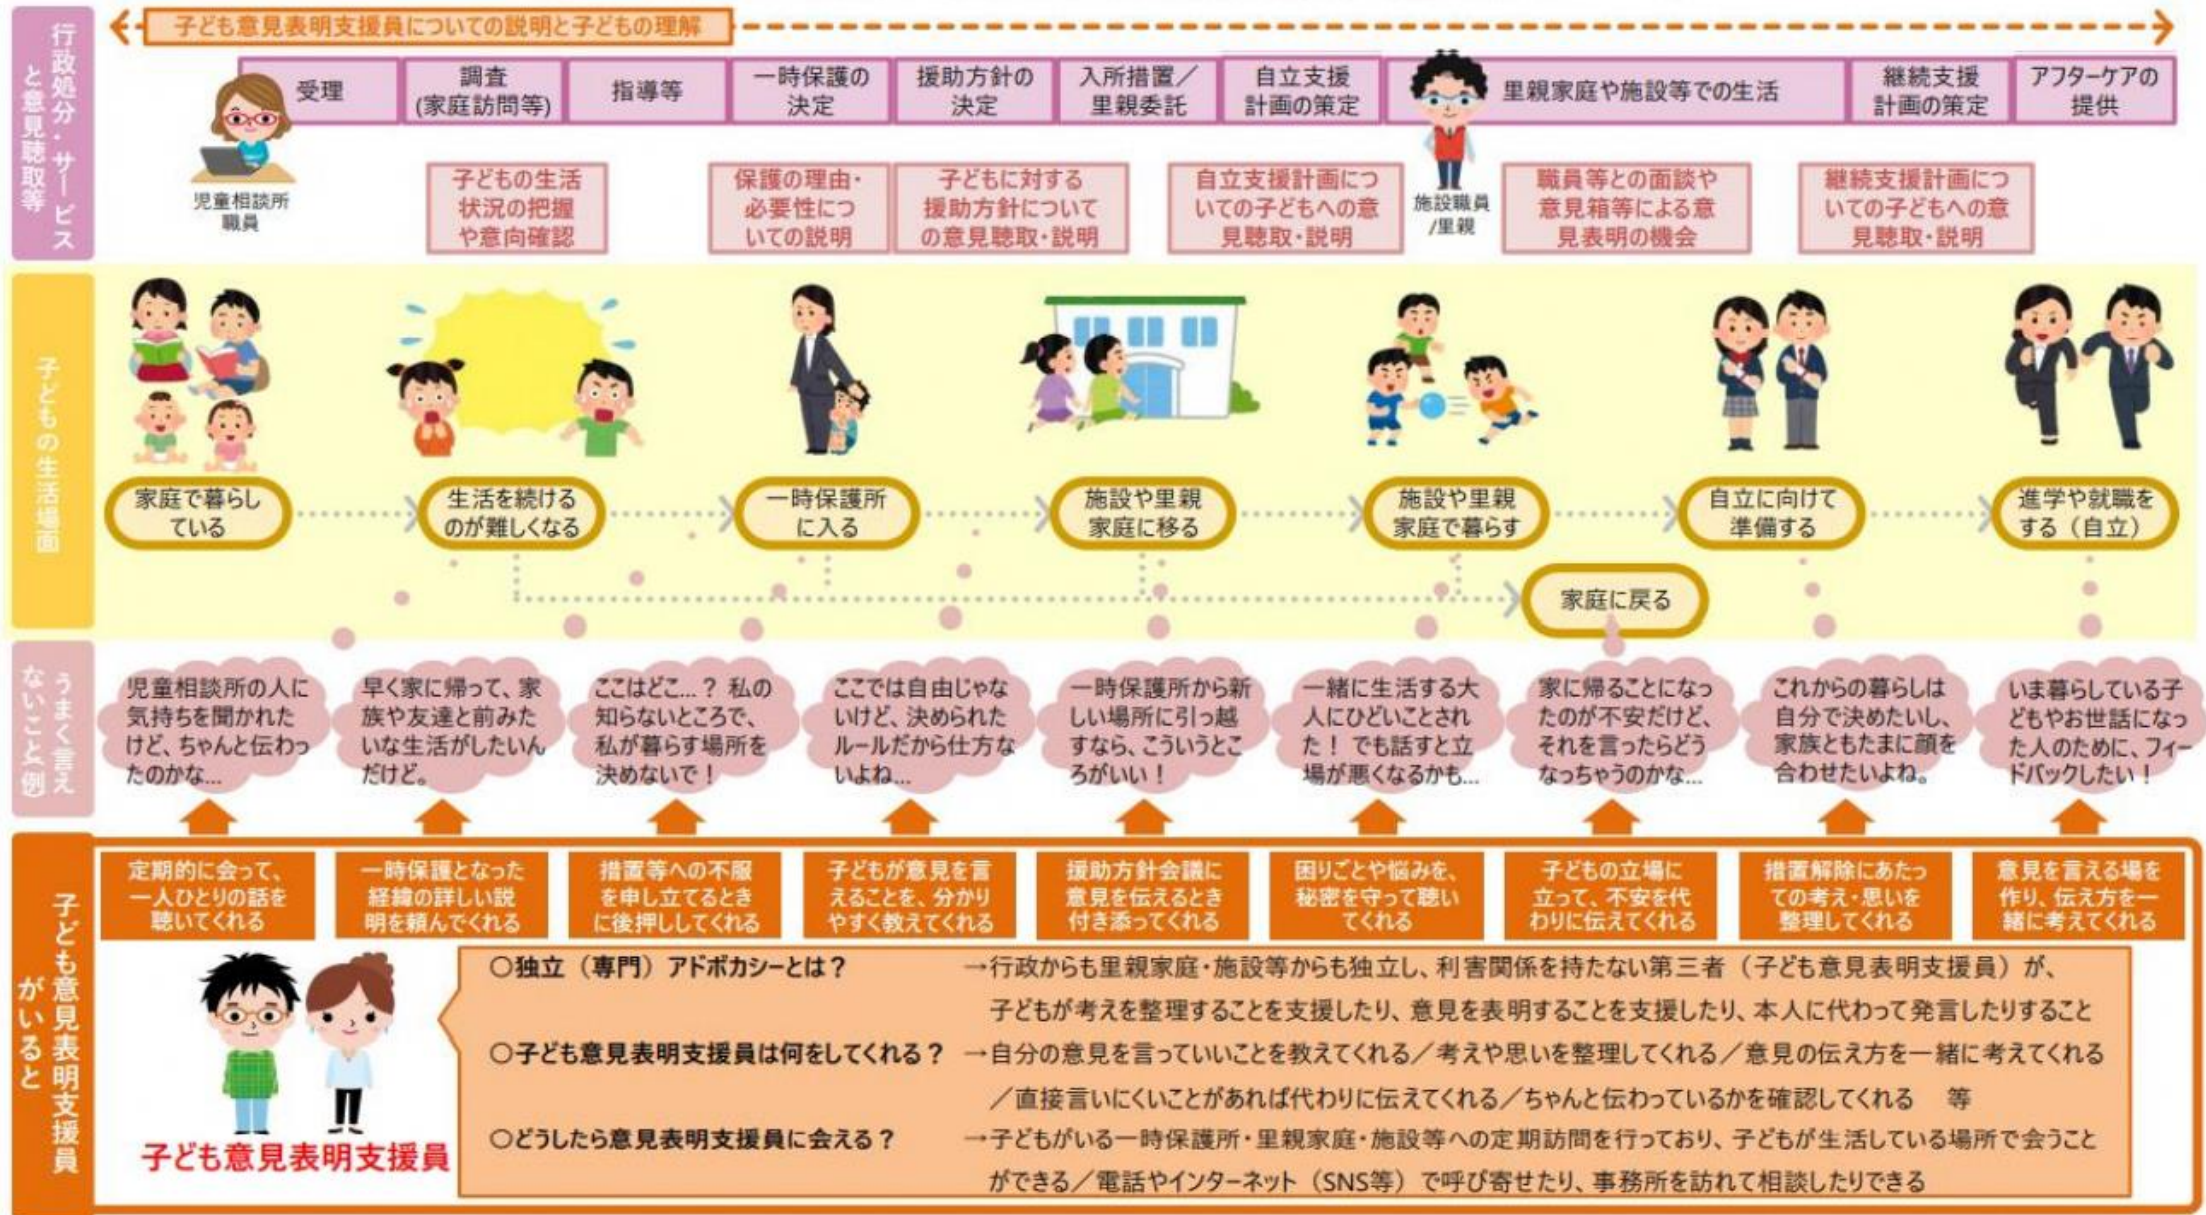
行政処分・サービスと意見聴取等

子ども意見表明支援員についての説明と子どもの理解

| 受理 | 調査（家庭訪問等） | 指導等 | 一時保護の決定 | 援助方針の決定 | 入所措置／里親委託 | 自立支援計画の策定 | 里親家庭や施設等での生活 | 継続支援計画の策定 | アフターケアの提供 |
|---|---|---|---|---|---|---|---|---|---|

児童相談所職員

子どもの生活状況の把握や意向確認

保護の理由・必要性についての説明

子どもに対する援助方針についての意見聴取・説明

自立支援計画についての子どもへの意見聴取・説明

施設職員／里親

職員等との面談や意見箱等による意見表明の機会

継続支援計画についての子どもへの意見聴取・説明

子どもの生活場面

家庭で暮らしている

生活を続けるのが難しくなる

一時保護所に入る

施設や里親家庭に移る

施設や里親家庭で暮らす

自立に向けて準備する

進学や就職をする（自立）

家庭に戻る

うまく言えないこと例

児童相談所の人に気持ちを聞かれたけど、ちゃんと伝わったのかな…

早く家に帰って、家族や友達と前みたいな生活がしたいんだけど。

ここはどこ…？ 私の知らないところで、私が暮らす場所を決めないで！

ここでは自由じゃないけど、決められたルールだから仕方ないよね…

一時保護所から新しい場所に引っ越すなら、こういうところがいい！

一緒に生活する大人にひどいことされた！ でも話すと立場が悪くなるかも…

家に帰ることになったのが不安だけど、それを言ったらどうなっちゃうのかな…

これからの暮らしは自分で決めたいし、家族ともたまに顔を合わせたいよね。

いま暮らしている子どもやお世話になった人のために、フィードバックしたい！

子ども意見表明支援員がいると

定期的に会って、一人ひとりの話を聴いてくれる

一時保護となった経緯の詳しい説明を頼んでくれる

措置等への不服を申し立てるときに後押ししてくれる

子どもが意見を言えることを、分かりやすく教えてくれる

援助方針会議に意見を伝えるとき付き添ってくれる

困りごとや悩みを、秘密を守って聴いてくれる

子どもの立場に立って、不安を代わりに伝えてくれる

措置解除にあたっての考え・思いを整理してくれる

意見を言える場を作り、伝え方を一緒に考えてくれる

子ども意見表明支援員

○独立（専門）アドボカシーとは？ →行政からも里親家庭・施設等からも独立し、利害関係を持たない第三者（子ども意見表明支援員）が、子どもが考えを整理することを支援したり、意見を表明することを支援したり、本人に代わって発言したりすること

○子ども意見表明支援員は何をしてくれる？ →自分の意見を言っていいことを教えてくれる／考えや思いを整理してくれる／意見の伝え方を一緒に考えてくれる／直接言いにくいことがあれば代わりに伝えてくれる／ちゃんと伝わっているかを確認してくれる 等

○どうしたら意見表明支援員に会える？ →子どもがいる一時保護所・里親家庭・施設等への定期訪問を行っており、子どもが生活している場所で会うことができる／電話やインターネット（SNS等）で呼び寄せたり、事務所を訪れて相談したりできる